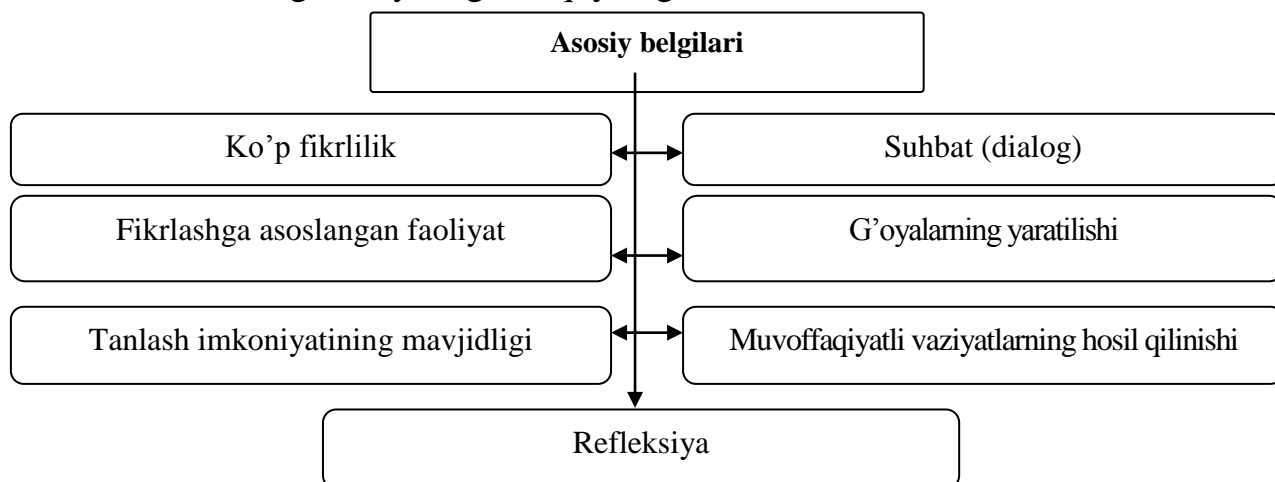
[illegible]

Asosiy belgilari

Ko'p fikrlilik

Suhbat (dialog)

Fikrlashga asoslangan faoliyat

G'oyalarning yaratilishi

Tanlash imkoniyatining mavjidligi

Muvoffaqiyatli vaziyatlarning hosil qilinishi

Refleksiya